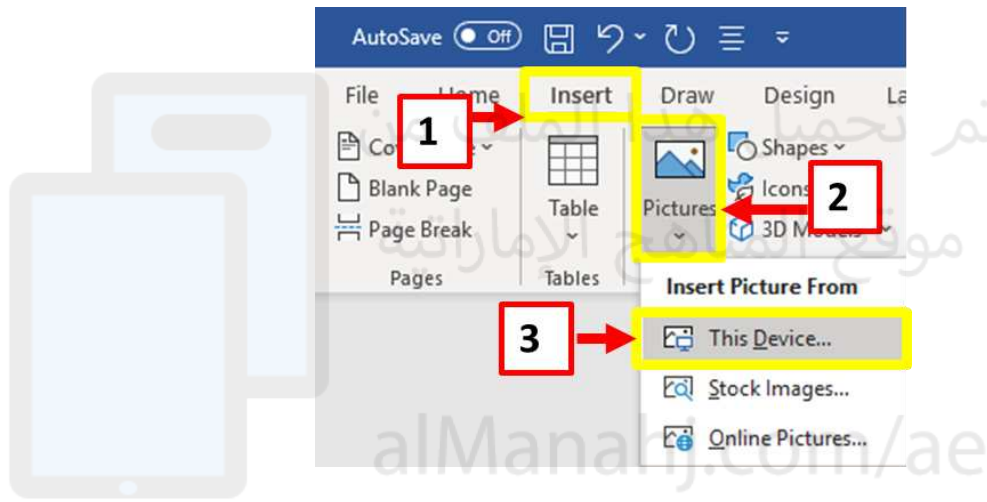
AutoSave Off

File Home Insert Draw Design La

1

Cover Page
Blank Page
Page Break
Pages

Table
Tables

Pictures

2

Shapes
Icons
3D Models

Insert Picture From

3

This Device...
Stock Images...
Online Pictures...

تم تحميل هذا الملف من
موقع المناهج الإماراتية
alManahj.com/ae